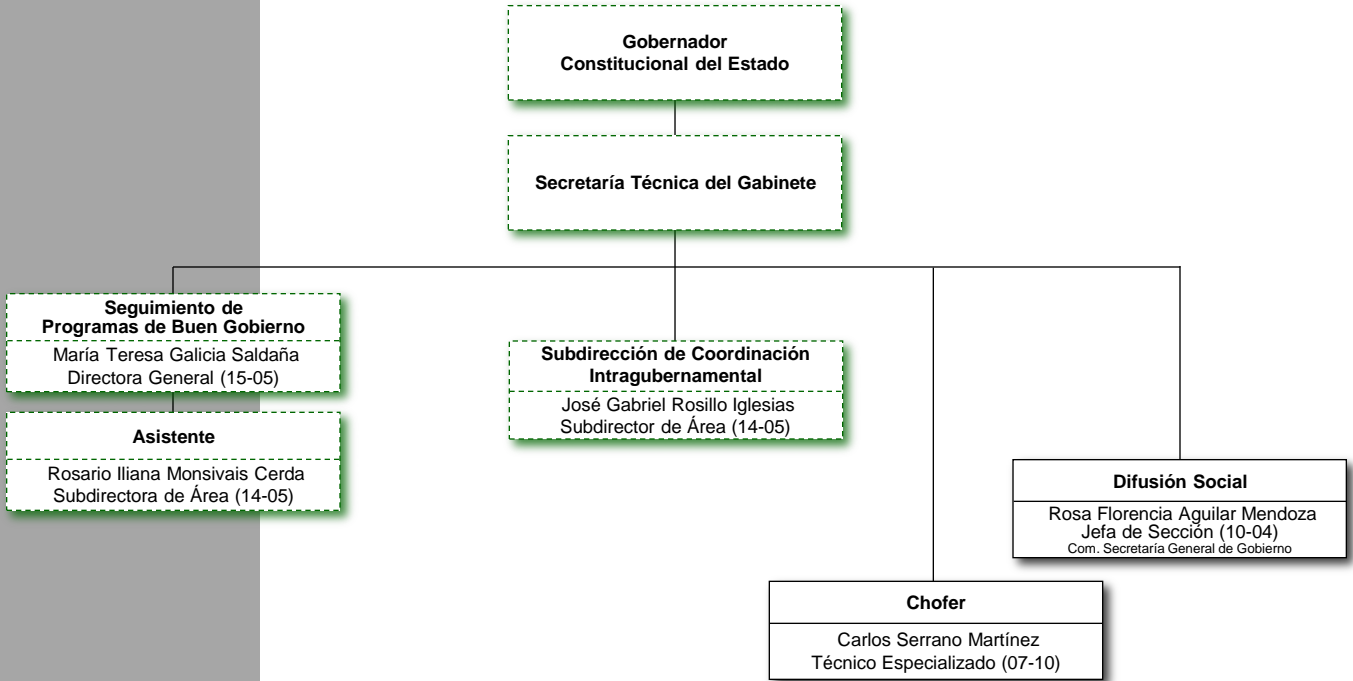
Gobernador
Constitucional del Estado

Secretaría Técnica del Gabinete

Seguimiento de
Programas de Buen Gobierno
María Teresa Galicia Saldaña
Directora General (15-05)

Asistente
Rosario Iliana Monsivais Cerda
Subdirectora de Área (14-05)

Subdirección de Coordinación
Intragubernamental
José Gabriel Rosillo Iglesias
Subdirector de Área (14-05)

Difusión Social
Rosa Florencia Aguilar Mendoza
Jefa de Sección (10-04)
Com. Secretaría General de Gobierno

Chofer
Carlos Serrano Martínez
Técnico Especializado (07-10)